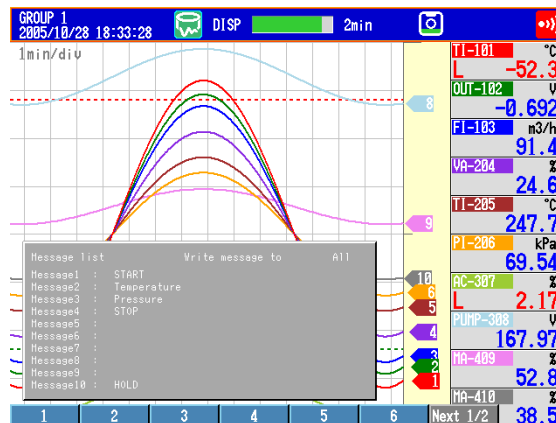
GROUP 1
2005/10/28 18:33:28

DISP 2min

1min/div

8
9
10
6
5
4
3
2
1

Message list Write message to All

Message1 : START
Message2 : Temperature
Message3 : Pressure
Message4 : STOP
Message5 :
Message6 :
Message7 :
Message8 :
Message9 :
Message10 : HOLD

| | |
|---|---|
| TI-101 | °C |
| L | -52.3 |
| OUT-102 | V |
| | -0.692 |
| FI-103 | m3/h |
| | 91.4 |
| VA-204 | % |
| | 24.6 |
| TI-205 | °C |
| | 247.7 |
| PI-206 | kPa |
| | 69.54 |
| AC-307 | % |
| L | 2.17 |
| PUMP-308 | V |
| | 167.97 |
| MA-409 | % |
| | 52.8 |
| MA-410 | % |
| | 38.5 |

1 2 3 4 5 6 Next 1/2